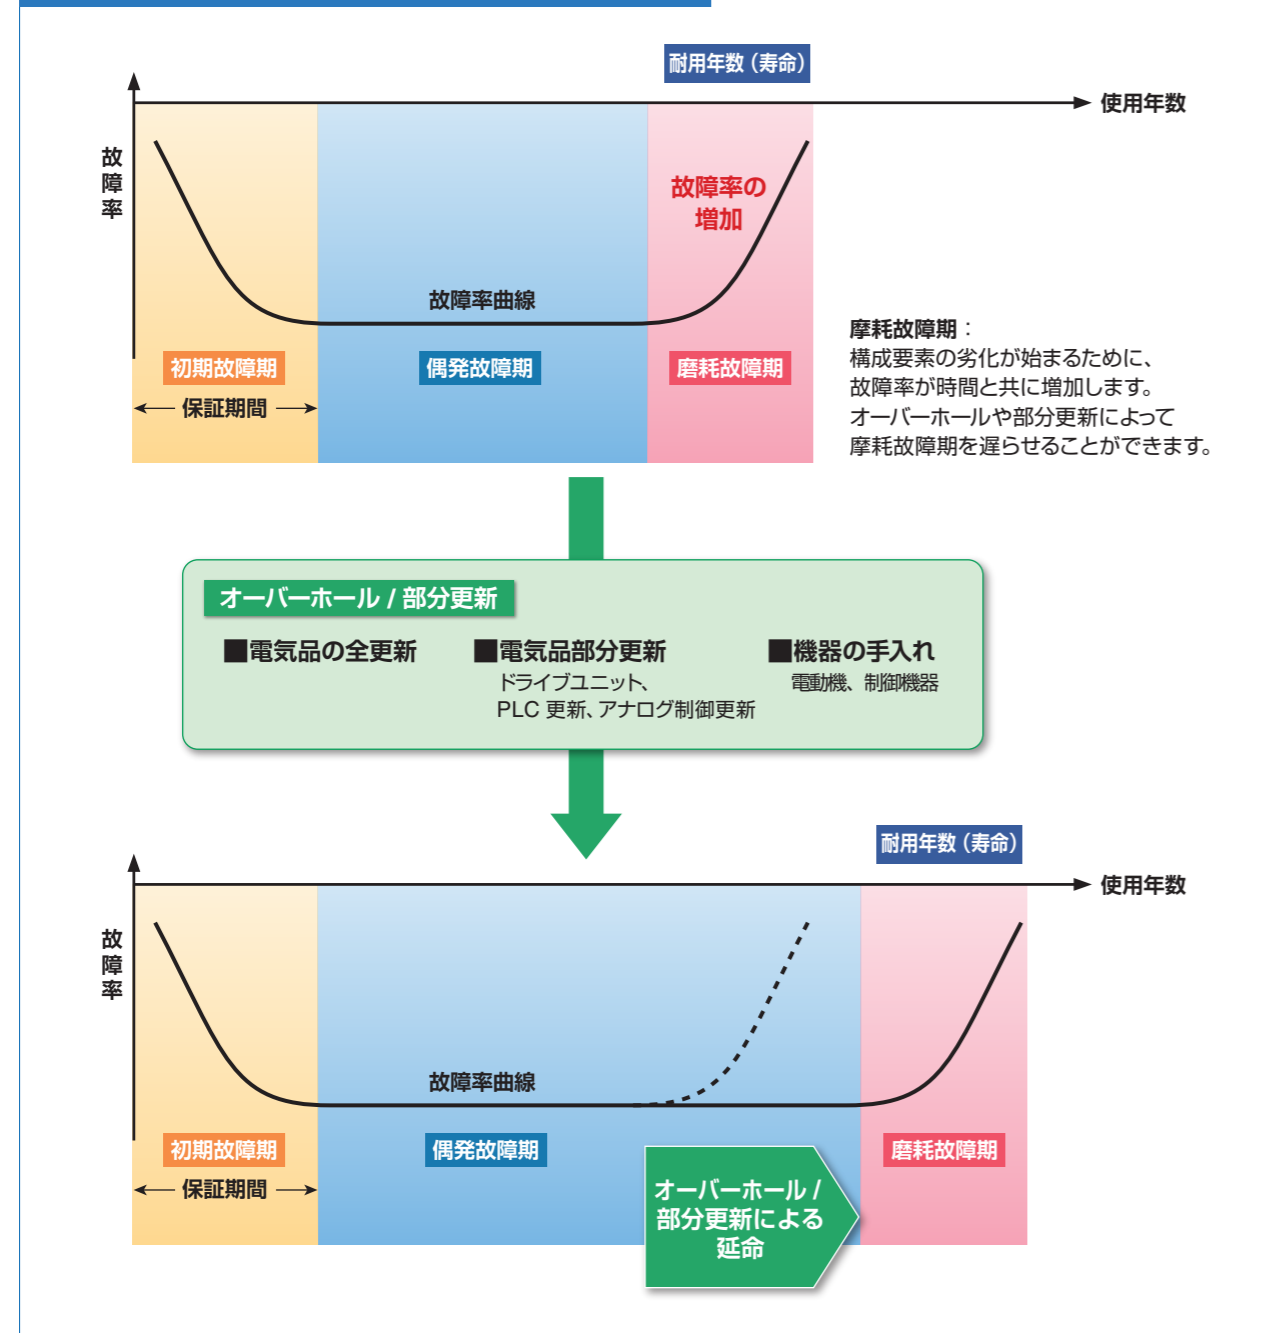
耐用年数（寿命）

使用年数

故障率

故障率の増加

故障率曲線

初期故障期

偶発故障期

磨耗故障期

保証期間

摩耗故障期：
構成要素の劣化が始まるために、
故障率が時間と共に増加します。
オーバーホールや部分更新によって
摩耗故障期を遅らせることができます。

オーバーホール / 部分更新

■電気品の全更新

■電気品部分更新
ドライブユニット、
PLC 更新、アナログ制御更新

■機器の手入れ
電動機、制御機器

耐用年数（寿命）

使用年数

故障率

故障率曲線

初期故障期

偶発故障期

磨耗故障期

保証期間

オーバーホール / 部分更新による延命